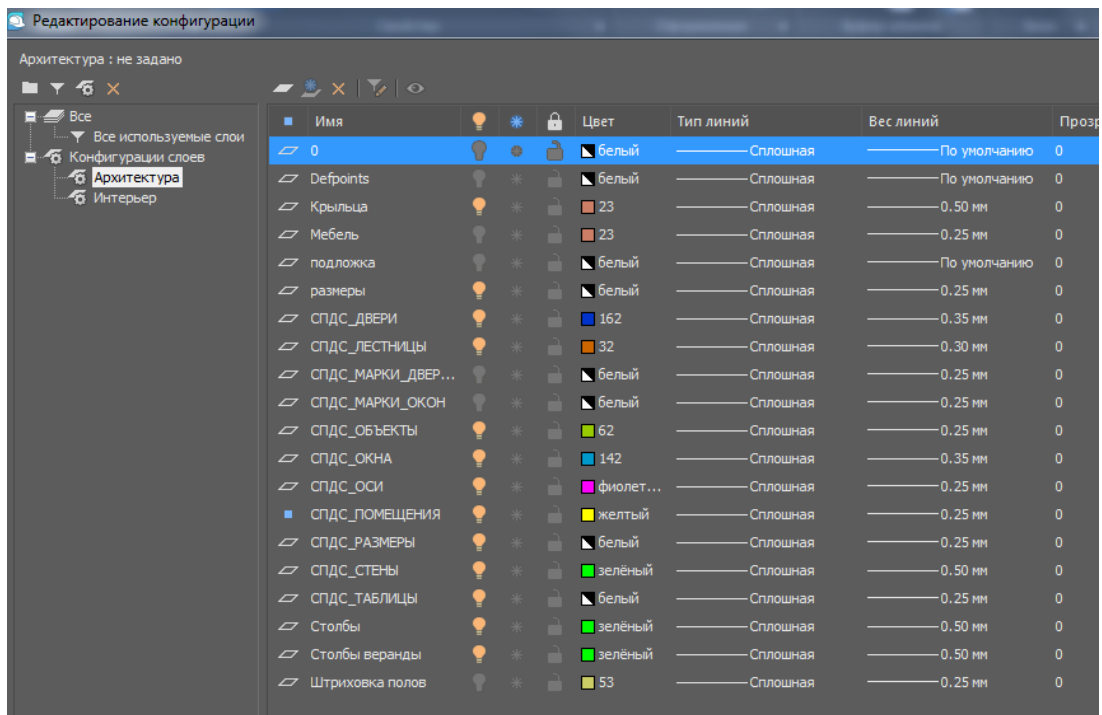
Редактирование конфигурации

Архитектура : не задано

Все
Все используемые слои
Конфигурации слоев
Архитектура
Интерьер

| Имя | Цвет | Тип линий | Вес линий | Прозр |
|---|---|---|---|---|
| 0 | белый | Сплошная | По умолчанию | 0 |
| Defpoints | белый | Сплошная | По умолчанию | 0 |
| Крыльца | 23 | Сплошная | 0.50 мм | 0 |
| Мебель | 23 | Сплошная | 0.25 мм | 0 |
| подложка | белый | Сплошная | По умолчанию | 0 |
| размеры | белый | Сплошная | 0.25 мм | 0 |
| СПДС_ДВЕРИ | 162 | Сплошная | 0.35 мм | 0 |
| СПДС_ЛЕСТНИЦЫ | 32 | Сплошная | 0.30 мм | 0 |
| СПДС_МАРКИ_ДВЕР... | белый | Сплошная | 0.25 мм | 0 |
| СПДС_МАРКИ_ОКОН | белый | Сплошная | 0.25 мм | 0 |
| СПДС_ОБЪЕКТЫ | 62 | Сплошная | 0.25 мм | 0 |
| СПДС_ОКНА | 142 | Сплошная | 0.35 мм | 0 |
| СПДС_ОСИ | фиолет... | Сплошная | 0.25 мм | 0 |
| СПДС_ПОМЕЩЕНИЯ | желтый | Сплошная | 0.25 мм | 0 |
| СПДС_РАЗМЕРЫ | белый | Сплошная | 0.25 мм | 0 |
| СПДС_СТЕНЫ | зелёный | Сплошная | 0.50 мм | 0 |
| СПДС_ТАБЛИЦЫ | белый | Сплошная | 0.25 мм | 0 |
| Столбы | зелёный | Сплошная | 0.50 мм | 0 |
| Столбы веранды | зелёный | Сплошная | 0.50 мм | 0 |
| Штриховка полов | 53 | Сплошная | 0.25 мм | 0 |